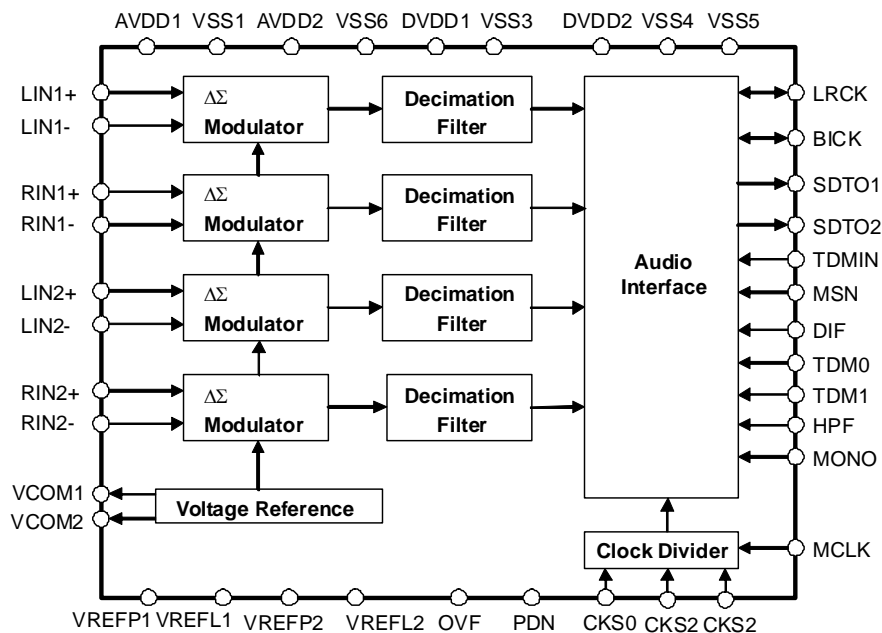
AVDD1 VSS1 AVDD2 VSS6 DVDD1 VSS3 DVDD2 VSS4 VSS5

LIN1+
LIN1-
$\Delta\Sigma$ Modulator
Decimation Filter

RIN1+
RIN1-
$\Delta\Sigma$ Modulator
Decimation Filter

LIN2+
LIN2-
$\Delta\Sigma$ Modulator
Decimation Filter

RIN2+
RIN2-
$\Delta\Sigma$ Modulator
Decimation Filter

VCOM1
VCOM2
Voltage Reference

Audio Interface

LRCK
BICK
SDTO1
SDTO2
TDMIN
MSN
DIF
TDM0
TDM1
HPF
MONO

Clock Divider
MCLK

VREFP1 VREFL1 VREFP2 VREFL2 OVF PDN CKS0 CKS2 CKS2